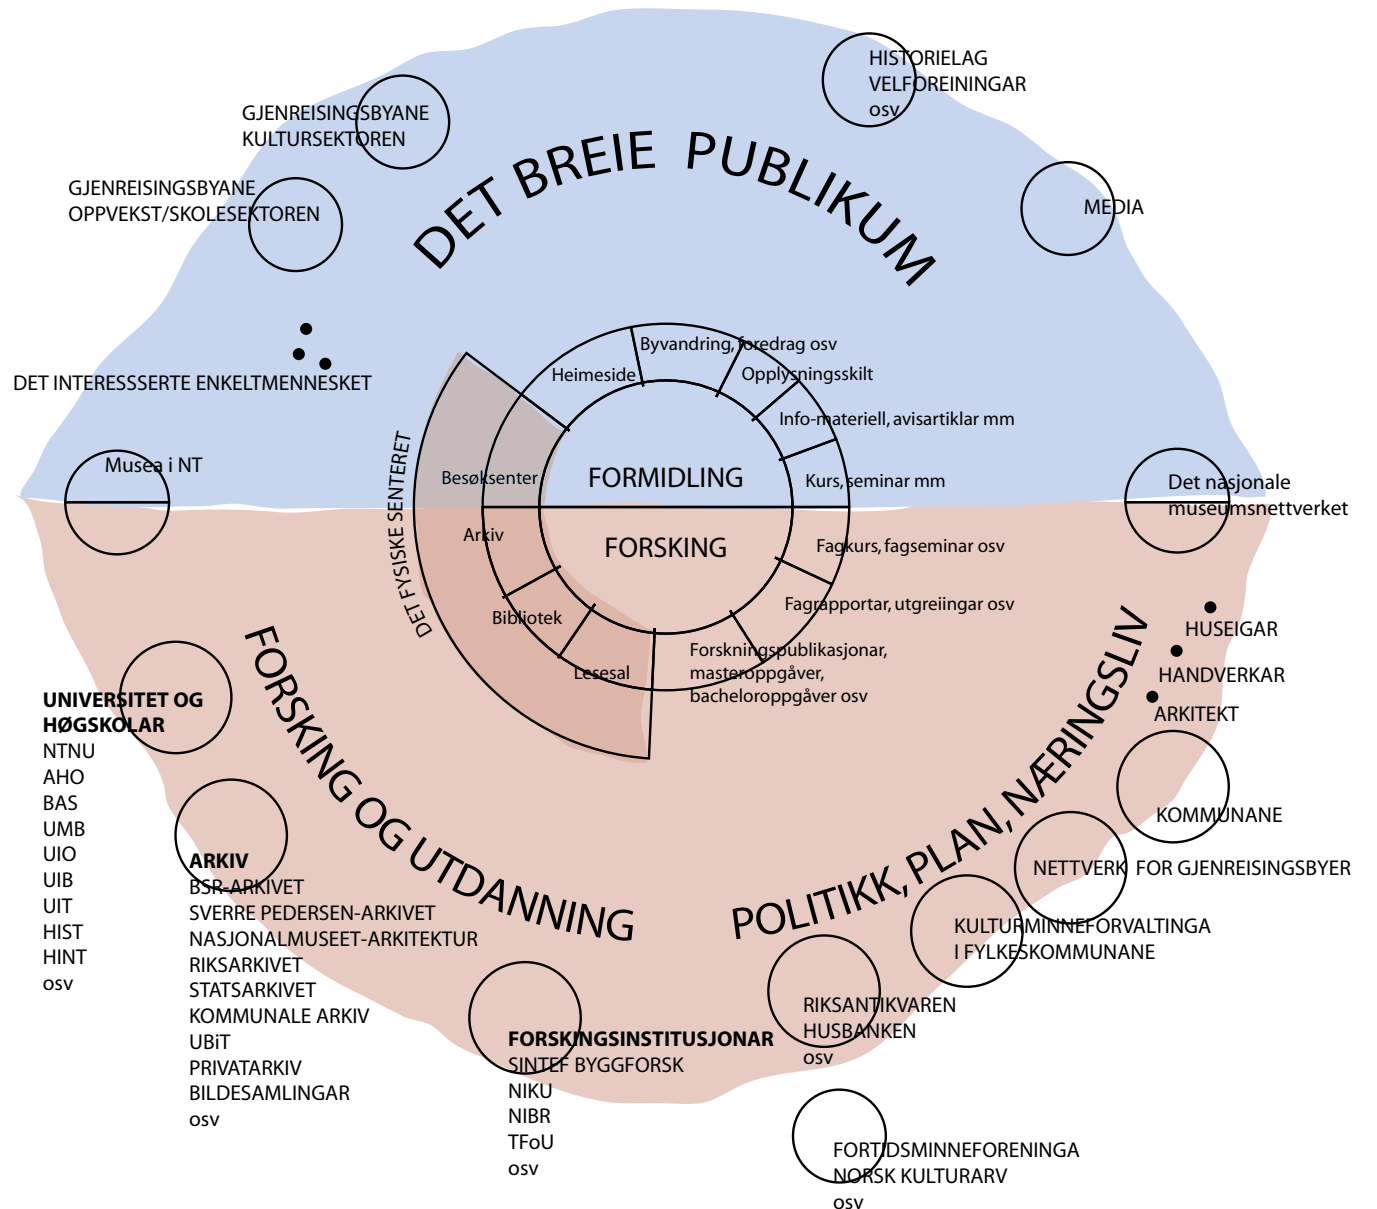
DET BREIE PUBLIKUM

HISTORIELAG
VELFOREININGAR
osv

GJENREISINGSBYANE
KULTURSEKTOREN

GJENREISINGSBYANE
OPPVEKST/SKOLESEKTOREN

MEDIA

DET INTERESSSERTE ENKELTMENNESKET

Heimeside
Byvandring, foredrag osv
Opplysningsskilt
Info-materiell, avisartiklar mm
Kurs, seminar mm
FORMIDLING
Besøksenter
DET FYSISKE SENTERET
Arkiv
Bibliotek
Lesesal
FORSKING
Fagkurs, fagseminar osv
Fagrapportar, utgreiingar osv
Forskningspublikasjonar, masteroppgåver, bacheloroppgåver osv

Musea i NT

Det nasjonale museumsnettverket

HUSEIGAR
HANDVERKAR
ARKITEKT

FORSKING OG UTDANNING

POLITIKK, PLAN, NÆRINGSLIV

UNIVERSITET OG HØGSKOLAR
NTNU
AHO
BAS
UMB
UIO
UIB
UIT
HIST
HINT
osv

ARKIV
BSR-ARKIVET
SVERRE PEDERSEN-ARKIVET
NASJONALMUSEET-ARKITEKTUR
RIKSARKIVET
STATSARKIVET
KOMMUNALE ARKIV
UBiT
PRIVATARKIV
BILDESAMLINGAR
osv

FORSKINGSINSTITUSJONAR
SINTEF BYGGFORSK
NIKU
NIBR
TFoU
osv

KOMMUNANE

NETTVERK FOR GJENREISINGSBYER

KULTURMINNEFORVALTINGA
I FYLKESKOMMUNANE

RIKSANTIKVAREN
HUSBANKEN
osv

FORTIDSMINNEFORENINGA
NORSK KULTURARV
osv